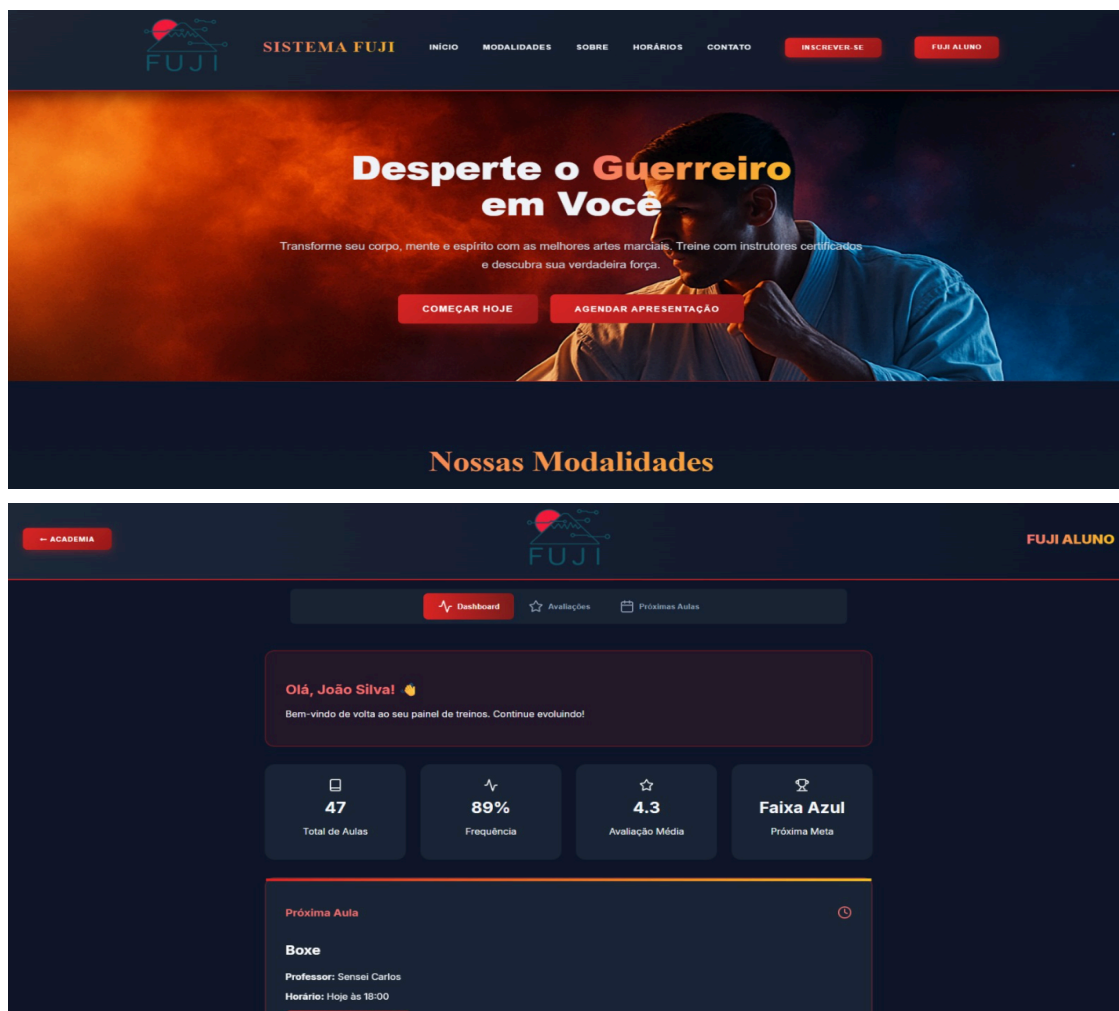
FUJI

SISTEMA FUJI

INÍCIO MODALIDADES SOBRE HORÁRIOS CONTATO

INSCREVER-SE

FUJI ALUNO

Desperte o Guerreiro em Você

Transforme seu corpo, mente e espírito com as melhores artes marciais. Treine com instrutores certificados e descubra sua verdadeira força.

COMEÇAR HOJE

AGENDAR APRESENTAÇÃO

Nossas Modalidades

← ACADEMIA

FUJI

FUJI ALUNO

Dashboard

Avaliações

Próximas Aulas

Olá, João Silva! 👋

Bem-vindo de volta ao seu painel de treinos. Continue evoluindo!

47
Total de Aulas

89%
Frequência

4.3
Avaliação Média

Faixa Azul
Próxima Meta

Próxima Aula

Boxe

**Professor:** Sensei Carlos

**Horário:** Hoje às 18:00